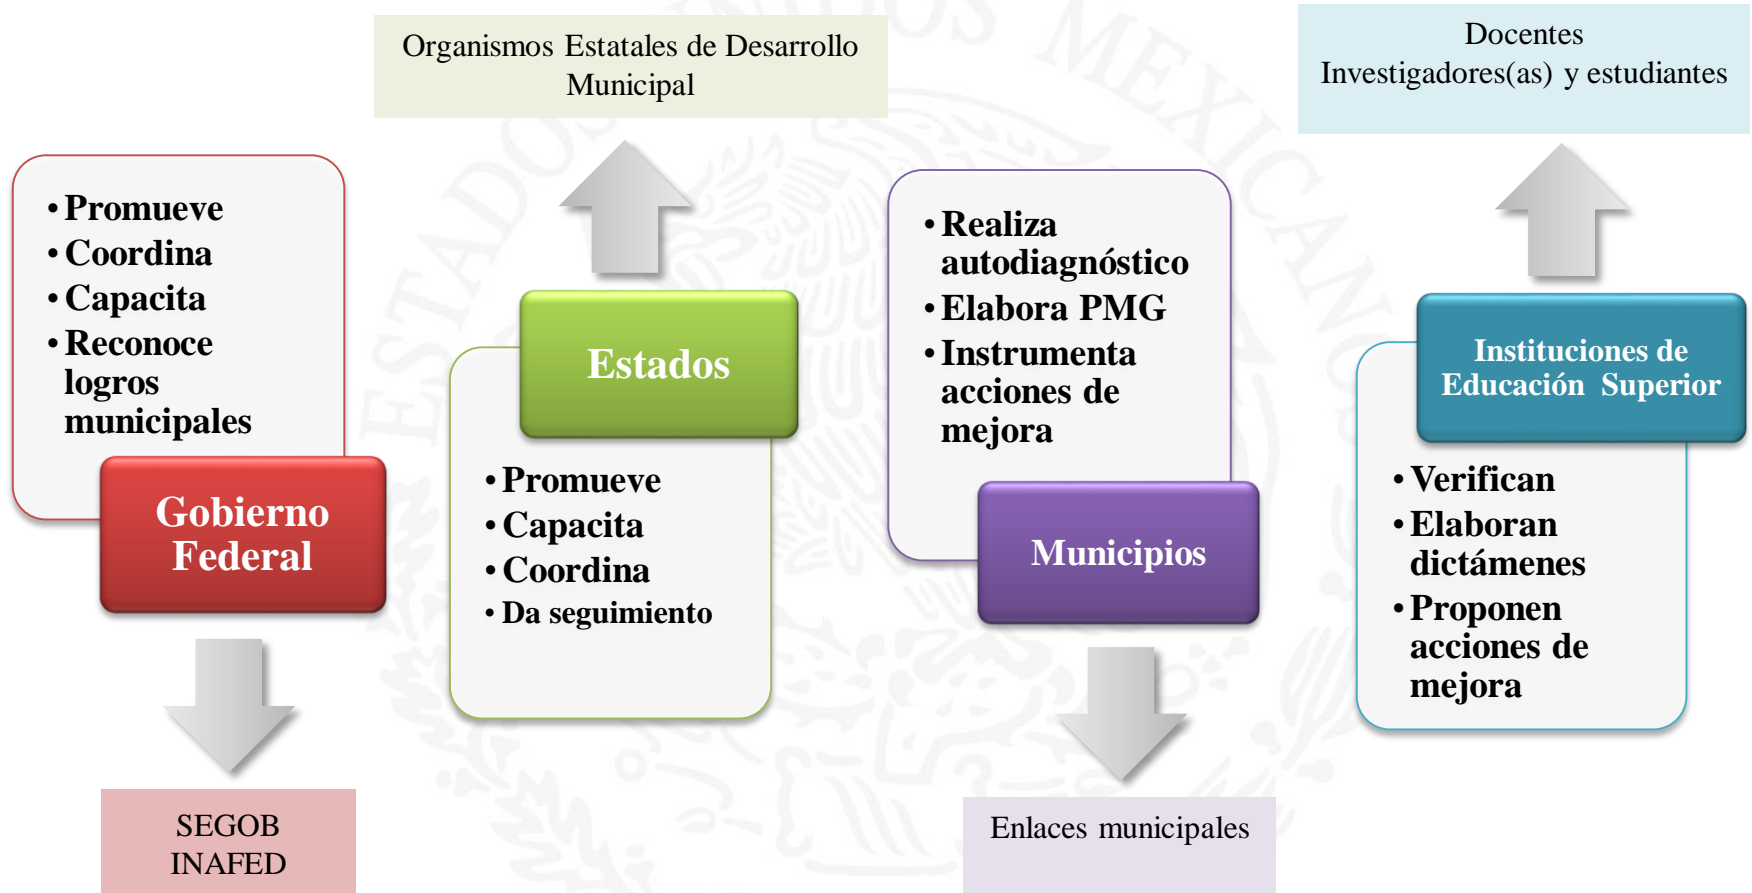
- Promueve
- Coordina
- Capacita
- Reconoce logros municipales

Gobierno Federal

SEGOB
INAFED

Organismos Estatales de Desarrollo Municipal

Estados

- Promueve
- Capacita
- Coordina
- Da seguimiento

- Realiza autodiagnóstico
- Elabora PMG
- Instrumenta acciones de mejora

Municipios

Enlaces municipales

Docentes
Investigadores(as) y estudiantes

Instituciones de Educación Superior

- Verifican
- Elaboran dictámenes
- Proponen acciones de mejora